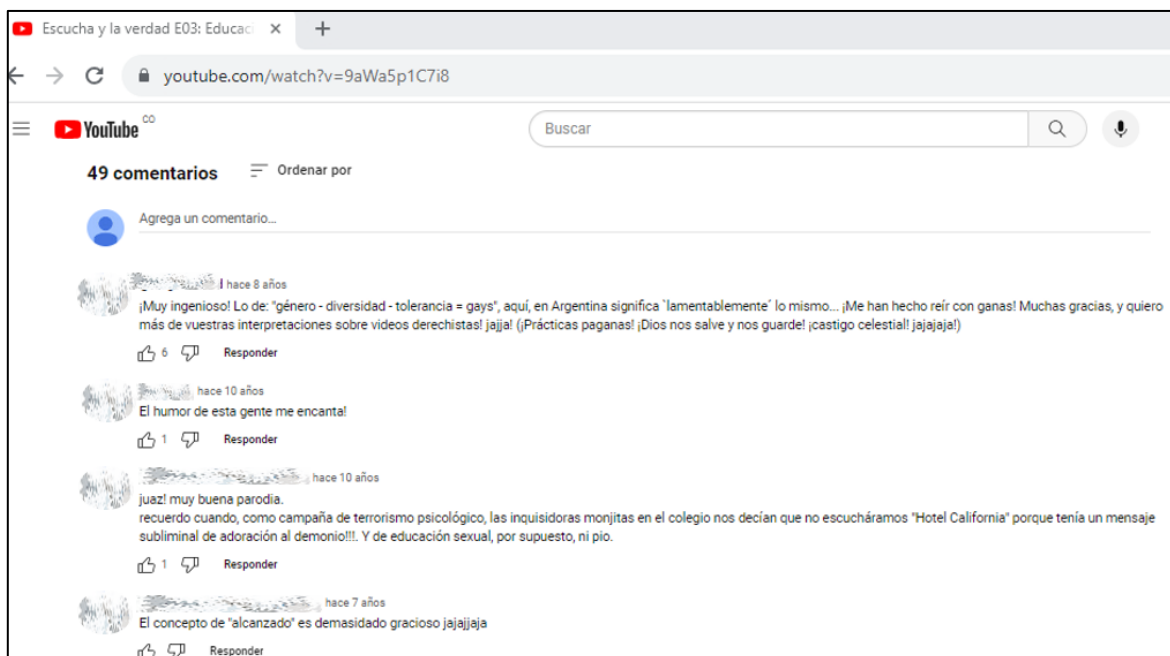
Escucha y la verdad E03: Educac ×

+

youtube.com/watch?v=9aWa5p1C7i8

YouTube CO

Buscar

49 comentarios

Ordenar por

Agrega un comentario...

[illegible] hace 8 años

¡Muy ingenioso! Lo de: "género - diversidad - tolerancia = gays", aquí, en Argentina significa `lamentablemente´ lo mismo... ¡Me han hecho reír con ganas! Muchas gracias, y quiero más de vuestras interpretaciones sobre videos derechistas! jajja! (¡Prácticas paganas! ¡Dios nos salve y nos guarde! ¡castigo celestial! jajajaja!)

6 Responder

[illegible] hace 10 años

El humor de esta gente me encanta!

1 Responder

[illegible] hace 10 años

juaz! muy buena parodia.
recuerdo cuando, como campaña de terrorismo psicológico, las inquisidoras monjitas en el colegio nos decían que no escucháramos "Hotel California" porque tenía un mensaje subliminal de adoración al demonio!!!. Y de educación sexual, por supuesto, ni pio.

1 Responder

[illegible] hace 7 años

El concepto de "alcanzado" es demasiado gracioso jajajjaja

Responder